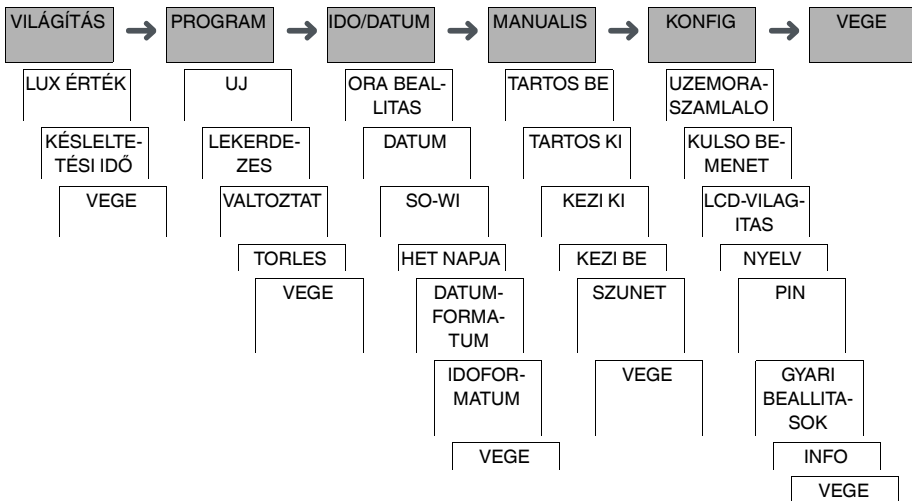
VILÁGÍTÁS → PROGRAM → IDO/DATUM → MANUALIS → KONFIG → VEGE

LUX ÉRTÉK

KÉSLELTETÉSI IDŐ

VEGE

UJ

LEKERDEZES

VALTOZTAT

TORLES

VEGE

ORA BEALLITAS

DATUM

SO-WI

HET NAPJA

DATUMFORMATUM

IDOFORMATUM

VEGE

TARTOS BE

TARTOS KI

KEZI KI

KEZI BE

SZUNET

VEGE

UZEMORASZAMLALO

KULSO BEMENET

LCD-VILAGITAS

NYELV

PIN

GYARI BEALLITASOK

INFO

VEGE